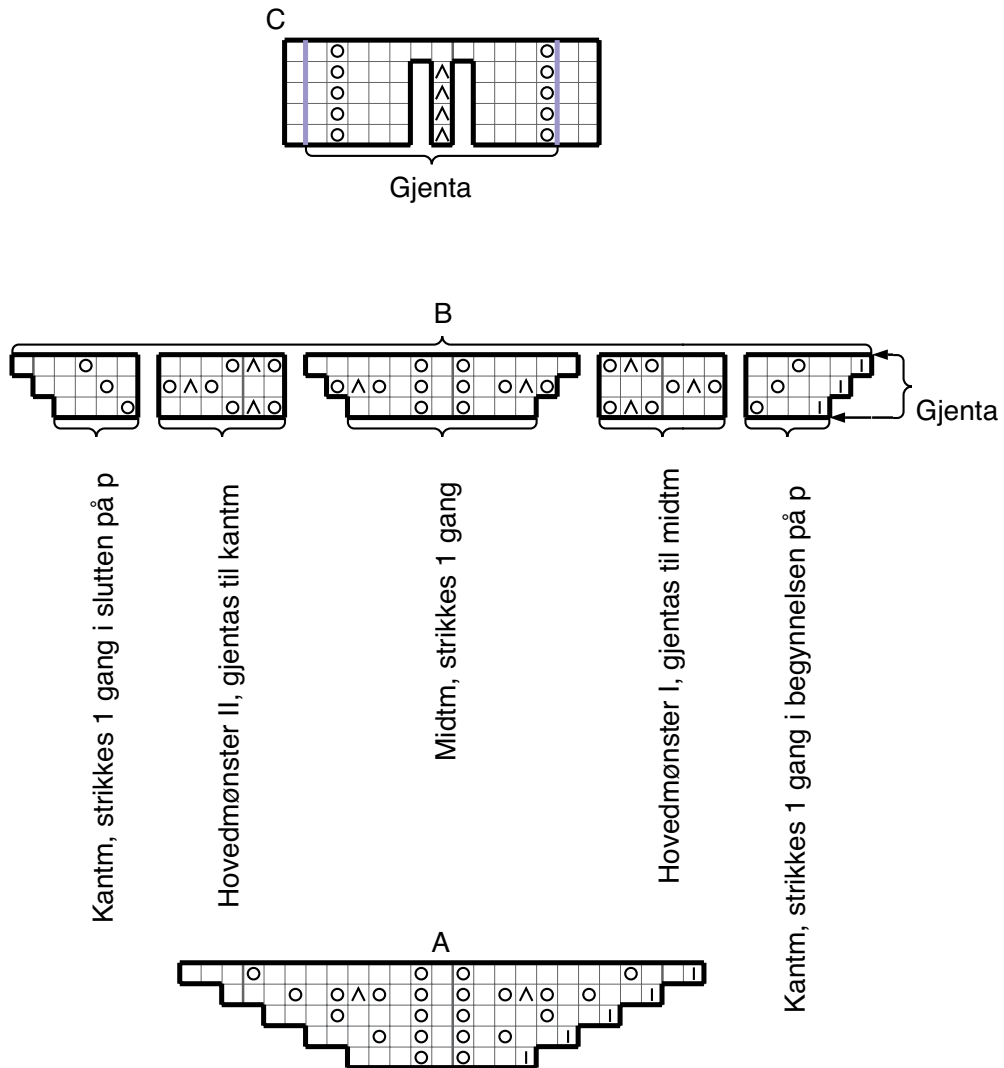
C

Gjenta

B

Gjenta

Kantm, strikkes 1 gang i slutten på p

Hovedmønster II, gjentas til kantm

Midtm, strikkes 1 gang

Hovedmønster I, gjentas til midtm

Kantm, strikkes 1 gang i begynnelsen på p

A